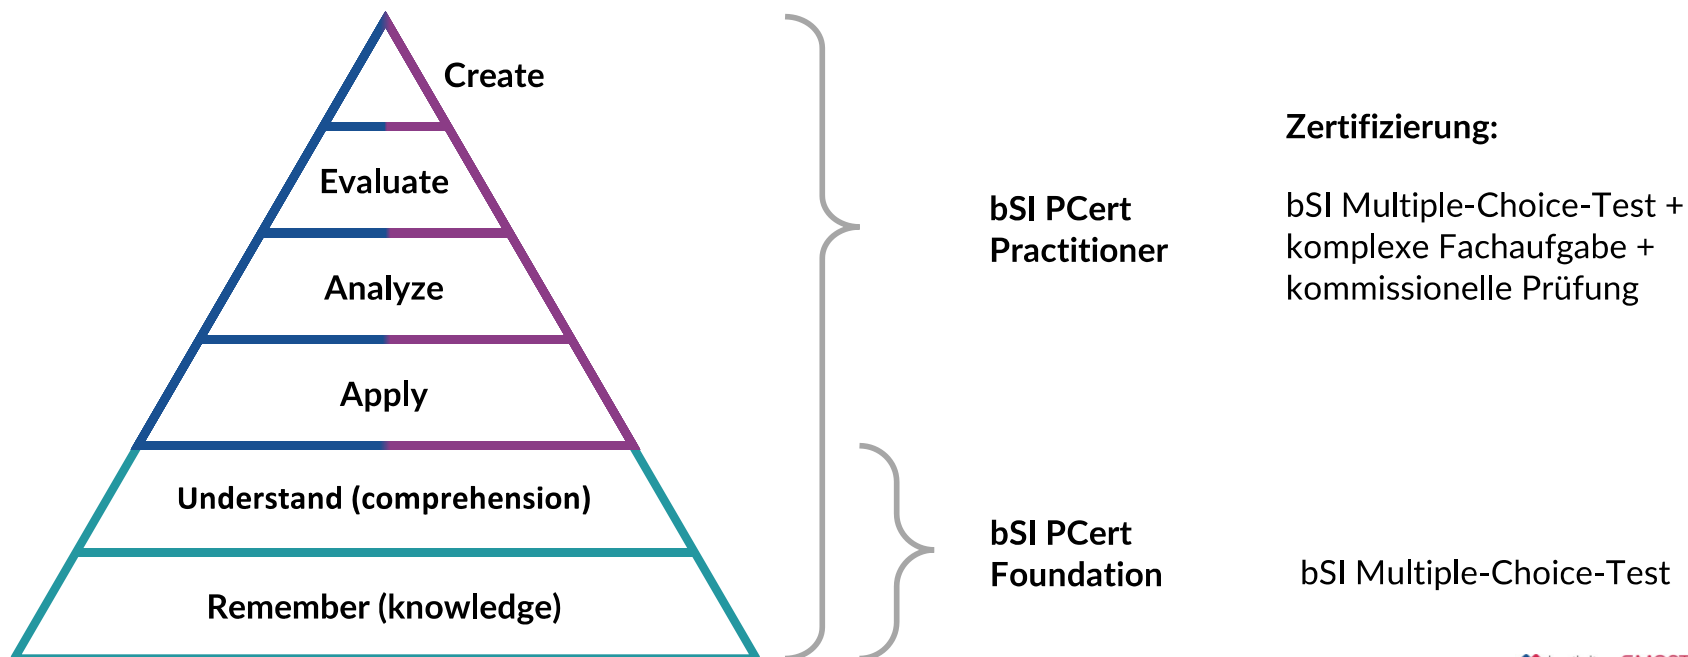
Create

Evaluate

Analyze

Apply

Understand (comprehension)

Remember (knowledge)

bSI PCert Practitioner

Zertifizierung:

bSI Multiple-Choice-Test + komplexe Fachaufgabe + kommissionelle Prüfung

bSI PCert Foundation

bSI Multiple-Choice-Test